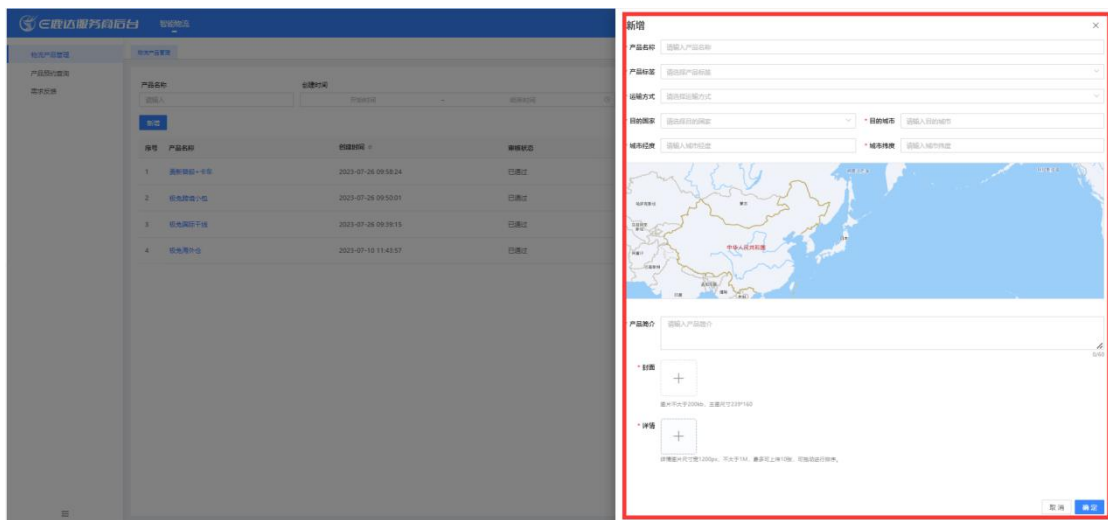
E速达服务商后台 智能物流

物流产品管理
产品预约查询
需求反馈

物流产品管理

产品名称
请输入
创建时间
开始时间 - 结束时间
新增

| 序号 | 产品名称 | 创建时间 | 审核状态 |
|---|---|---|---|
| 1 | 盈新跨境一卡布 | 2023-07-26 09:58:24 | 已通过 |
| 2 | 极兔跨境小包 | 2023-07-26 09:50:01 | 已通过 |
| 3 | 极兔国际干线 | 2023-07-26 09:39:15 | 已通过 |
| 4 | 极兔海外仓 | 2023-07-10 11:43:57 | 已通过 |

新增
产品名称 请输入产品名称
产品标签 请选择产品标签
运输方式 请选择运输方式
目的国家 请选择目的国家
* 目的城市 请输入目的城市
城市经度 请输入城市经度
* 城市纬度 请输入城市纬度
中华人民共和国
日本
产品简介 请输入产品简介
0/60
* 封面
图片不大于200kb，宽高尺寸229*160
* 详情
详情图片尺寸宽1200px，不大于1M，最多可上传10张，可拖动进行排序。
取消 确定